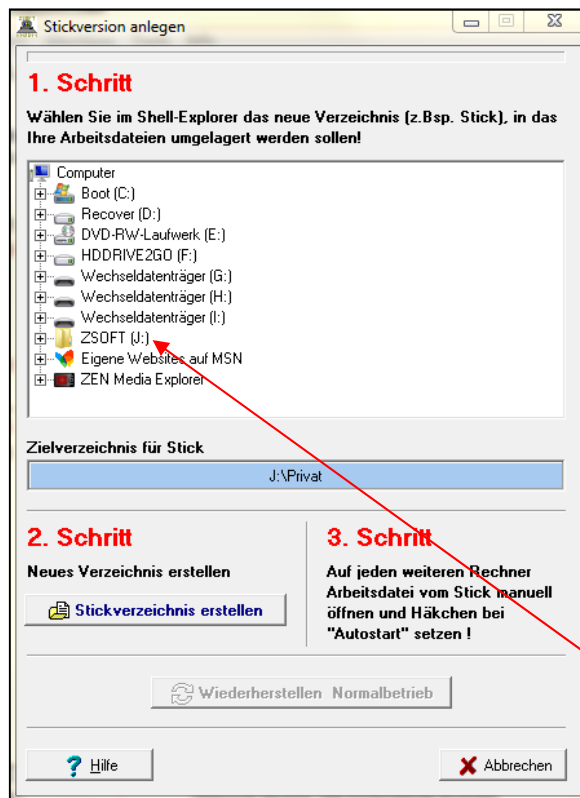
Stickversion anlegen

1. Schritt

Wählen Sie im Shell-Explorer das neue Verzeichnis (z.Bsp. Stick), in das Ihre Arbeitsdateien umgelagert werden sollen!

Computer
Boot (C:)
Recover (D:)
DVD-RW-Laufwerk (E:)
HDDRIVE2GO (F:)
Wechseldatenträger (G:)
Wechseldatenträger (H:)
Wechseldatenträger (I:)
ZSOFT (J:)
Eigene Websites auf MSN
ZEN Media Explorer

Zielverzeichnis für Stick

J:\Privat

2. Schritt

Neues Verzeichnis erstellen

Stickverzeichnis erstellen

3. Schritt

Auf jeden weiteren Rechner Arbeitsdatei vom Stick manuell öffnen und Häkchen bei "Autostart" setzen !

Wiederherstellen Normalbetrieb

Hilfe

Abbrechen